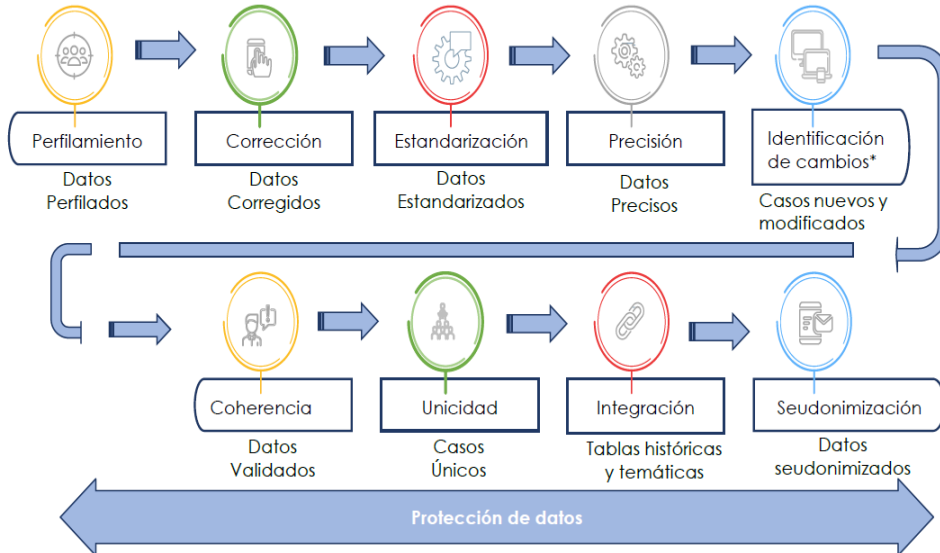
Perfilamiento

Datos Perfilados

Corrección

Datos Corregidos

Estandarización

Datos Estandarizados

Precisión

Datos Precisos

Identificación de cambios*

Casos nuevos y modificados

Coherencia

Datos Validados

Unicidad

Casos Únicos

Integración

Tablas históricas y temáticas

Seudonimización

Datos seudonimizados

Protección de datos